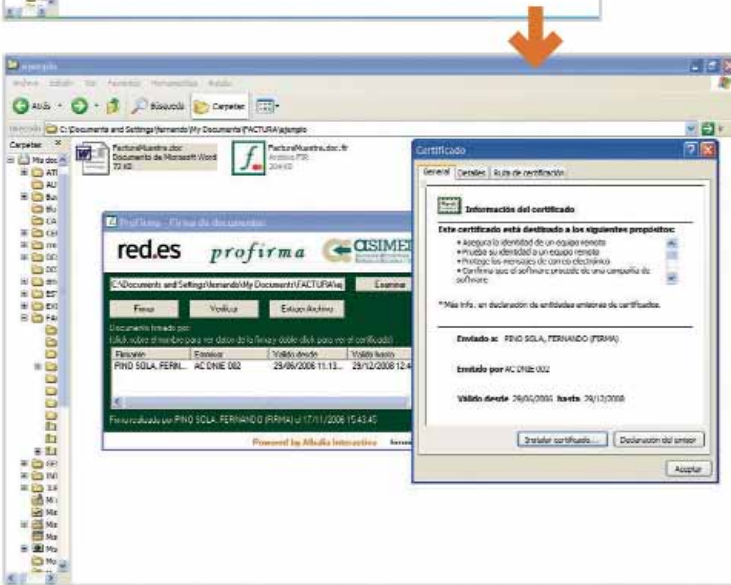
ejemplo

Archivo Edición Ver Favoritos Herramientas Ayuda

Atrás Búsqueda Carpetas

Dirección C:\Documents and Settings\fernando\My Documents\FACTURA\ejemplo

Carpetas

FacturaMuestra.doc
Documento de Microsoft Word
72 KB

FacturaMuestra.doc.fir
Archivo FIR
20 KB

Certificado

General Detalles Ruta de certificación

Información del certificado

Este certificado está destinado a los siguientes propósitos:
• Asegura la identidad de un equipo remoto
• Prueba su identidad a un equipo remoto
• Protege los mensajes de correo electrónico
• Confirma que el software procede de una compañía de software

* Más info. en declaración de entidades emisoras de certificados.

Enviado a: PINO SOLA, FERNANDO (FIRMA)

Emitido por AC DNIE 002

Válido desde 29/06/2006 hasta 29/12/2008

Instalar certificado... Declaración del emisor

Aceptar

Profirma - Firma de documentos

red.es profirma ASIMELEC

C:\Documents and Settings\fernando\My Documents\FACTURA\ej

Examinar

Firmar Verificar Extraer Archivo

Documento firmado por:
(click sobre el nombre para ver datos de la firma y doble click para ver el certificado)

| Firmante | Emisor | Válido desde | Válido hasta |
|---|---|---|---|
| PINO SOLA, FERN... | AC DNIE 002 | 29/06/2006 11:13... | 29/12/2008 12:4... |

Firma realizada por PINO SOLA, FERNANDO (FIRMA) el 17/11/2006 15:43:40

Powered by Albalia Interactiva